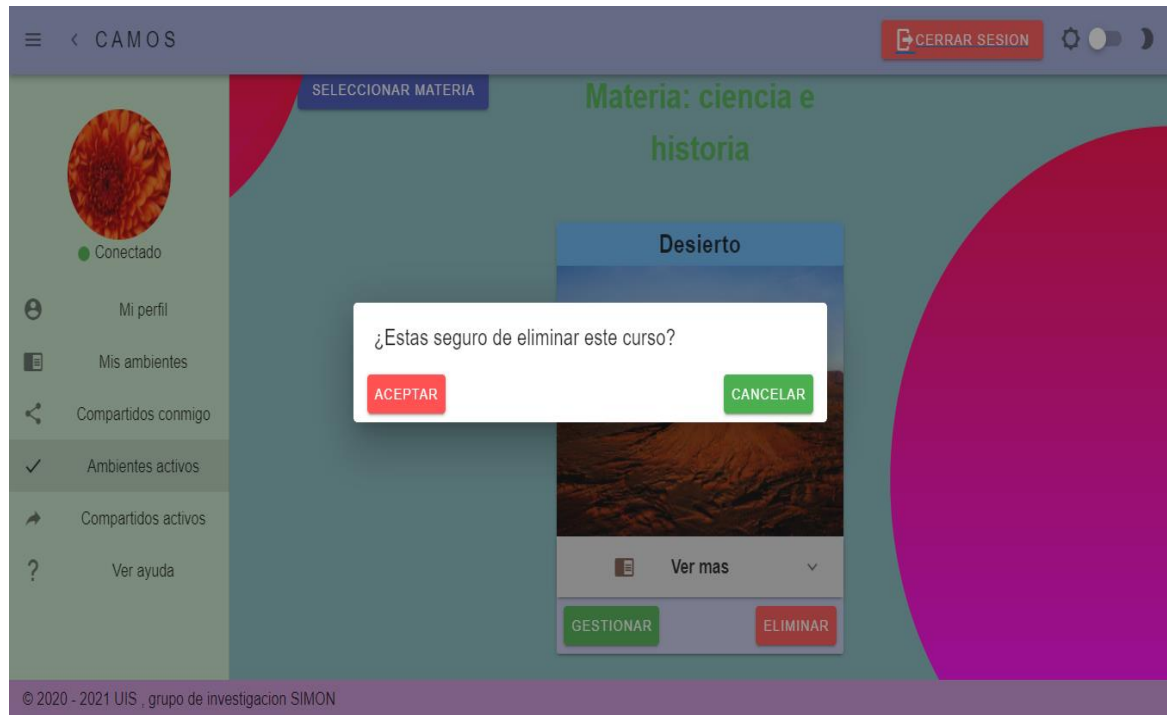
CAMOS

CERRAR SESION

SELECCIONAR MATERIA

Materia: ciencia e historia

Conectado

Mi perfil

Mis ambientes

Compartidos conmigo

Ambientes activos

Compartidos activos

Ver ayuda

Desierto

¿Estas seguro de eliminar este curso?

ACEPTAR

CANCELAR

Ver mas

GESTIONAR

ELIMINAR

© 2020 - 2021 UIS , grupo de investigacion SIMON